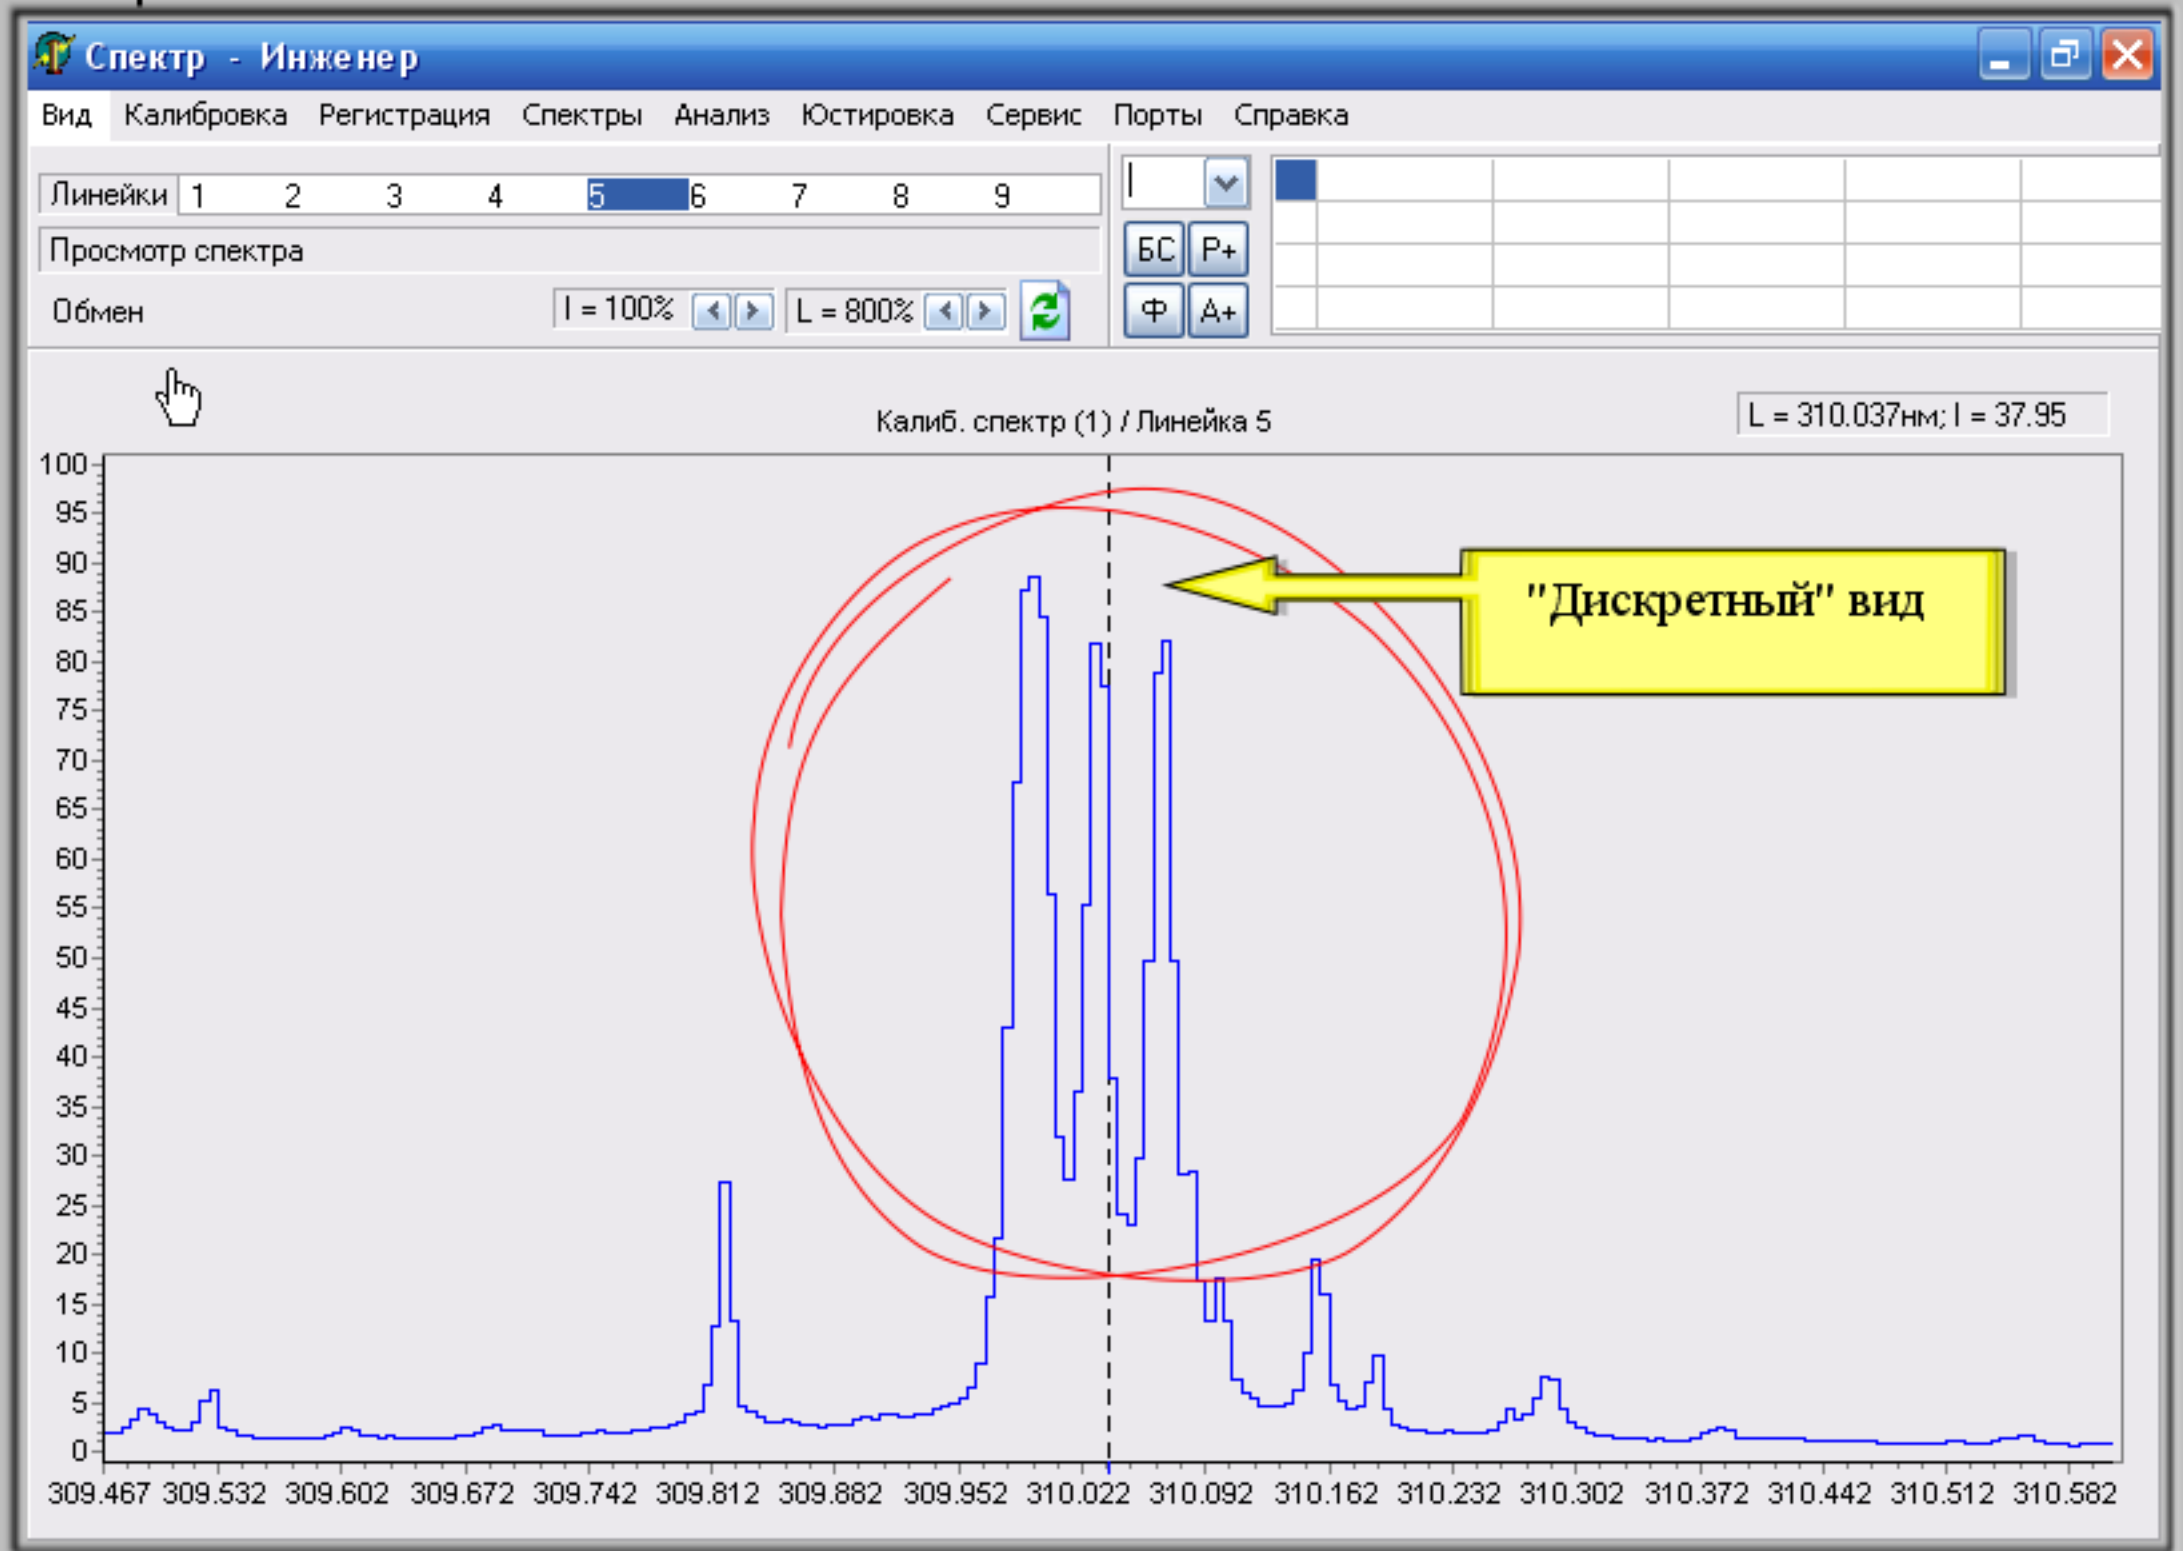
Спектр - Инженер

Вид Калибровка Регистрация Спектры Анализ Юстировка Сервис Порты Справка

Линейки 1 2 3 4 5 6 7 8 9

Просмотр спектра

Обмен I = 100% L = 800%

БС Р+
Ф А+

Калиб. спектр (1) / Линейка 5

L = 310.037нм; I = 37.95

"Дискретный" вид

100
95
90
85
80
75
70
65
60
55
50
45
40
35
30
25
20
15
10
5
0

309.467 309.532 309.602 309.672 309.742 309.812 309.882 309.952 310.022 310.092 310.162 310.232 310.302 310.372 310.442 310.512 310.582